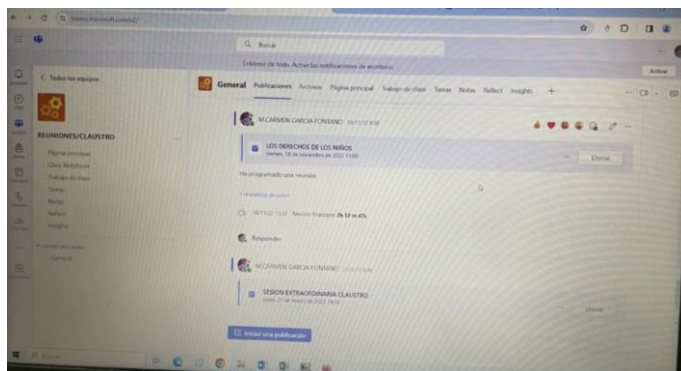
teams.microsoft.com/_#/

Buscar

Entérese de todo. Active las notificaciones de escritorio.

Activar

< Todos los equipos

REUNIONES/CLAUSTRO

Página principal
Clase Notebook
Trabajo de clase
Tareas
Notas
Reflect
Insights

Canales principales
General

General Publicaciones Archivos Página principal Trabajo de clase Tareas Notas Reflect Insights +

M.CARMEN GARCIA FONTANO 18/11/22 9:18

LOS DERECHOS DE LOS NIÑOS
viernes, 18 de noviembre de 2022 11:00

Unirse

Ha programado una reunión

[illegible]

18/11/22 11:57 Reunión finalizada: 2h 12 m 47s

Responder

M.CARMEN GARCIA FONTANO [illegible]

SESION EXTRAORDINARIA CLAUSTRO
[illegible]

Unirse

Iniciar una publicación

Buscar